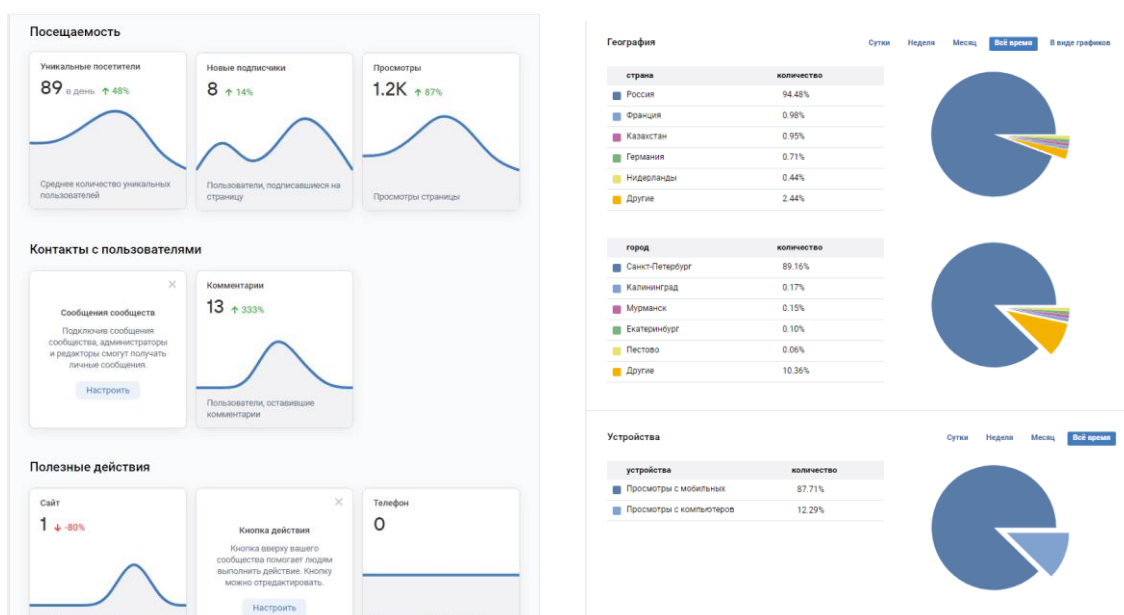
Посещаемость

Уникальные посетители
89 в день ↑ 48%
Среднее количество уникальных пользователей

Новые подписчики
8 ↑ 14%
Пользователи, подписавшиеся на страницу

Просмотры
1.2K ↑ 87%
Просмотры страницы

Контакты с пользователями

Сообщения сообществ
Подключите сообщения сообщества, администраторы и редакторы смогут получать личные сообщения.
Настроить

Комментарии
13 ↑ 333%
Пользователи, оставившие комментарии

Полезные действия

Сайт
1 ↓ -80%

Кнопка действия
Кнопка вверху вашего сообщества помогает людям выполнить действие. Кнопку можно отредактировать.
Настроить

Телефон
0

География
Сутки Неделя Месяц Всё время В виде графиков

| страна | количество |
|---|---|
| Россия | 94.48% |
| Франция | 0.98% |
| Казахстан | 0.95% |
| Германия | 0.71% |
| Нидерланды | 0.44% |
| Другие | 2.44% |

| город | количество |
|---|---|
| Санкт-Петербург | 89.16% |
| Калининград | 0.17% |
| Мурманск | 0.15% |
| Екатеринбург | 0.10% |
| Пестово | 0.06% |
| Другие | 10.36% |

Устройства
Сутки Неделя Месяц Всё время

| устройства | количество |
|---|---|
| Просмотры с мобильных | 87.71% |
| Просмотры с компьютеров | 12.29% |